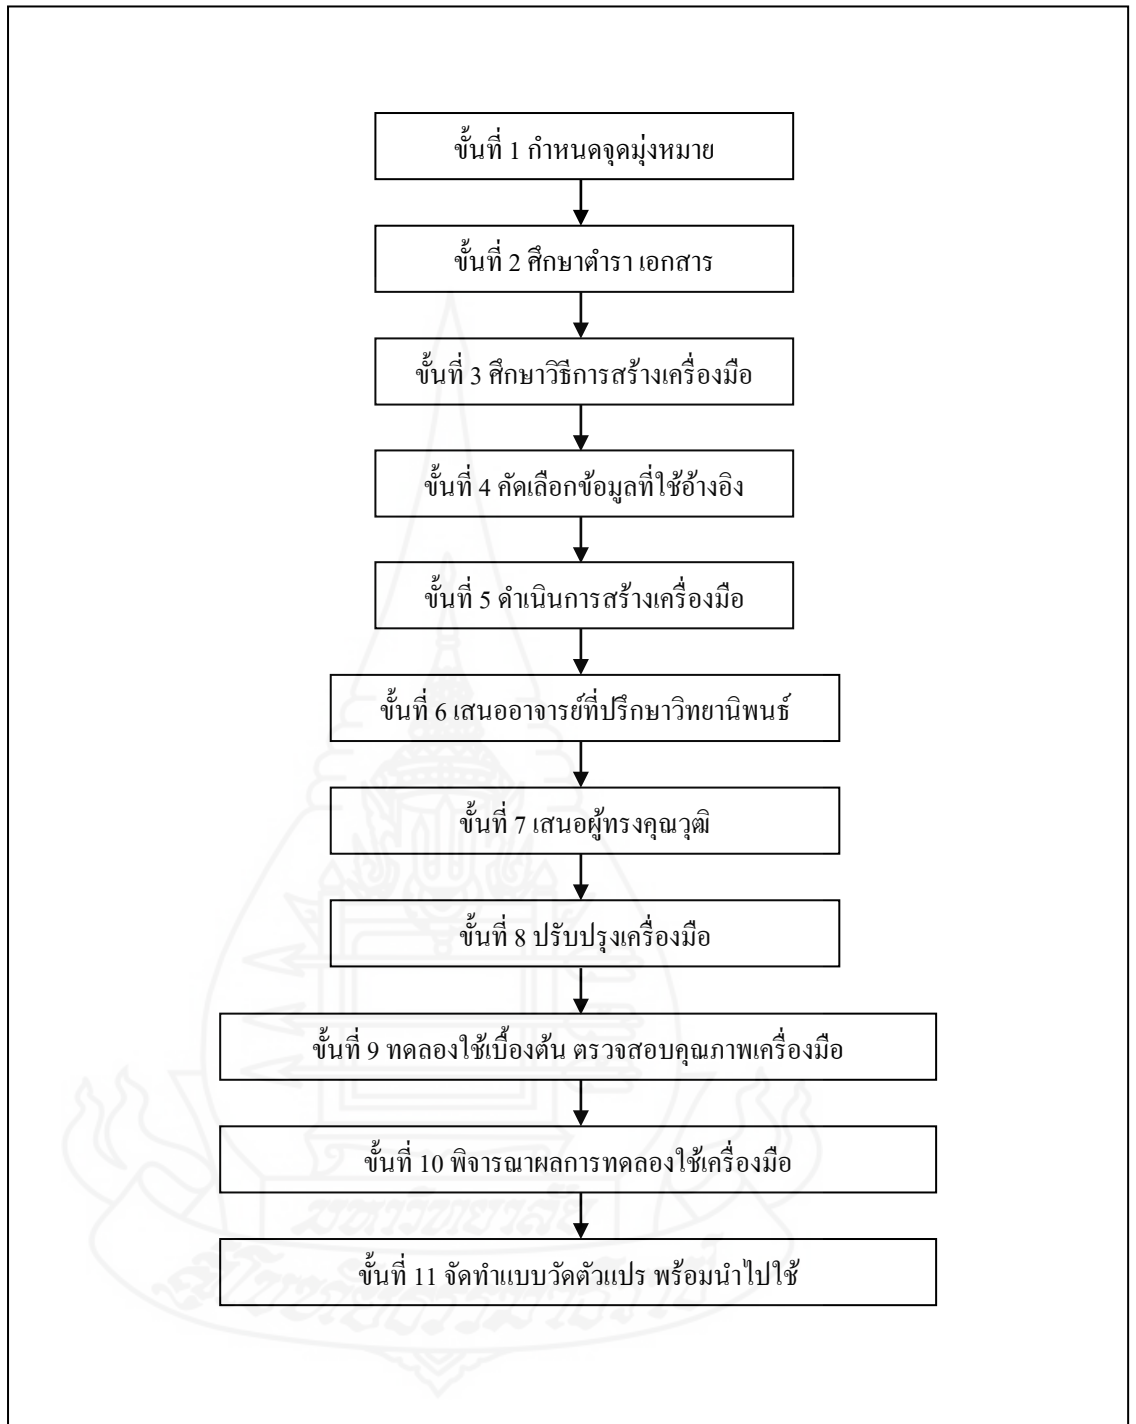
ขั้นที่ 1 กำหนดจุดมุ่งหมาย

ขั้นที่ 2 ศึกษาตำรา เอกสาร

ขั้นที่ 3 ศึกษาวิธีการสร้างเครื่องมือ

ขั้นที่ 4 คัดเลือกข้อมูลที่ใช้อ้างอิง

ขั้นที่ 5 ดำเนินการสร้างเครื่องมือ

ขั้นที่ 6 เสนออาจารย์ที่ปรึกษาวิทยานิพนธ์

ขั้นที่ 7 เสนอผู้ทรงคุณวุฒิ

ขั้นที่ 8 ปรับปรุงเครื่องมือ

ขั้นที่ 9 ทดลองใช้เบื้องต้น ตรวจสอบคุณภาพเครื่องมือ

ขั้นที่ 10 พิจารณาผลการทดลองใช้เครื่องมือ

ขั้นที่ 11 จัดทำแบบวัดตัวแปร พร้อมนำไปใช้